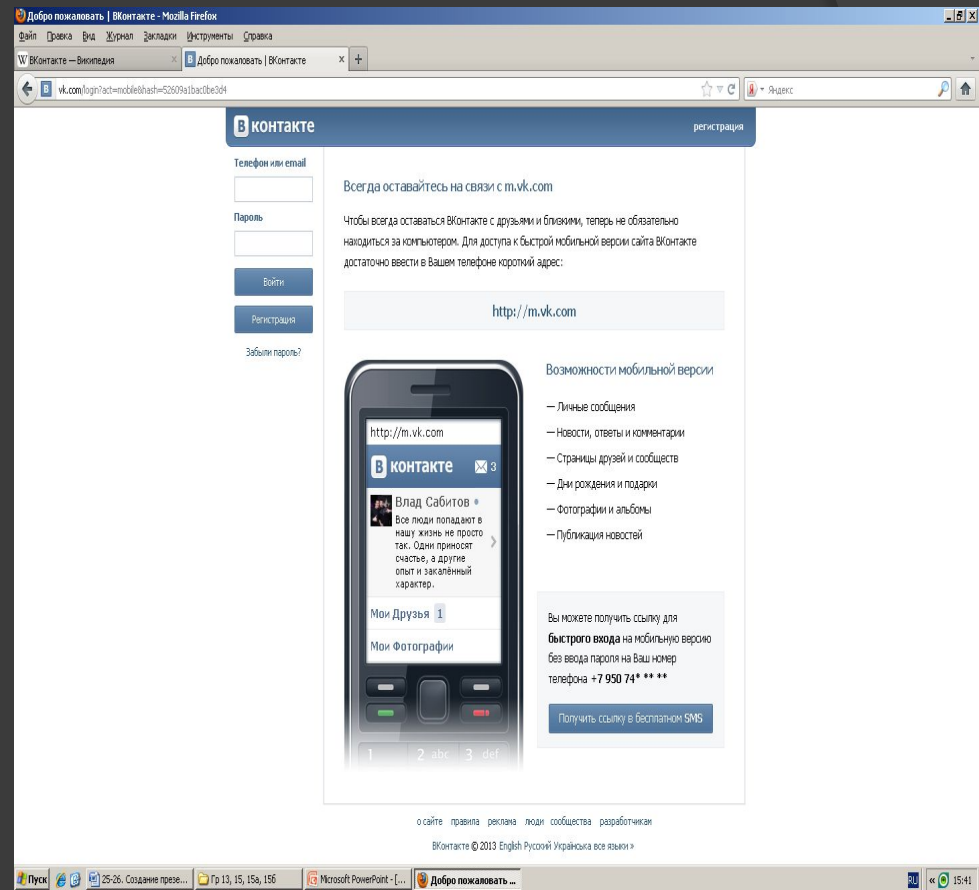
Добро пожаловать | ВКонтакте - Mozilla Firefox

Файл Правка Вид Журнал Закладки Инструменты Справка

ВКонтакте — Википедия
Добро пожаловать | ВКонтакте

vk.com/login?act=mobile&hash=52609a1bac0be3d4

Яндекс

ВКонтакте
регистрация

Телефон или email

Пароль

Войти

Регистрация

Забыли пароль?

Всегда оставайтесь на связи с m.vk.com

Чтобы всегда оставаться ВКонтакте с друзьями и близкими, теперь не обязательно находиться за компьютером. Для доступа к быстрой мобильной версии сайта ВКонтакте достаточно ввести в Вашем телефоне короткий адрес:

http://m.vk.com

http://m.vk.com

ВКонтакте 3

Влад Сабитов
Все люди попадают в нашу жизнь не просто так. Одни приносят счастье, а другие опыт и закалённый характер.

Мои Друзья 1

Мои Фотографии

1 2 abc 3 def

Возможности мобильной версии

— Личные сообщения
— Новости, ответы и комментарии
— Страницы друзей и сообществ
— Дни рождения и подарки
— Фотографии и альбомы
— Публикация новостей

Вы можете получить ссылку для **быстрого входа** на мобильную версию без ввода пароля на Ваш номер телефона **+7 950 74* ** ****

Получить ссылку в бесплатном SMS

о сайте правила реклама люди сообщества разработчикам

ВКонтакте © 2013 English Русский Українська все языки »

Пуск
25-26. Создание презе...
Гр 13, 15, 15а, 15б
Microsoft PowerPoint - [...
Добро пожаловать ...
RU
15:41